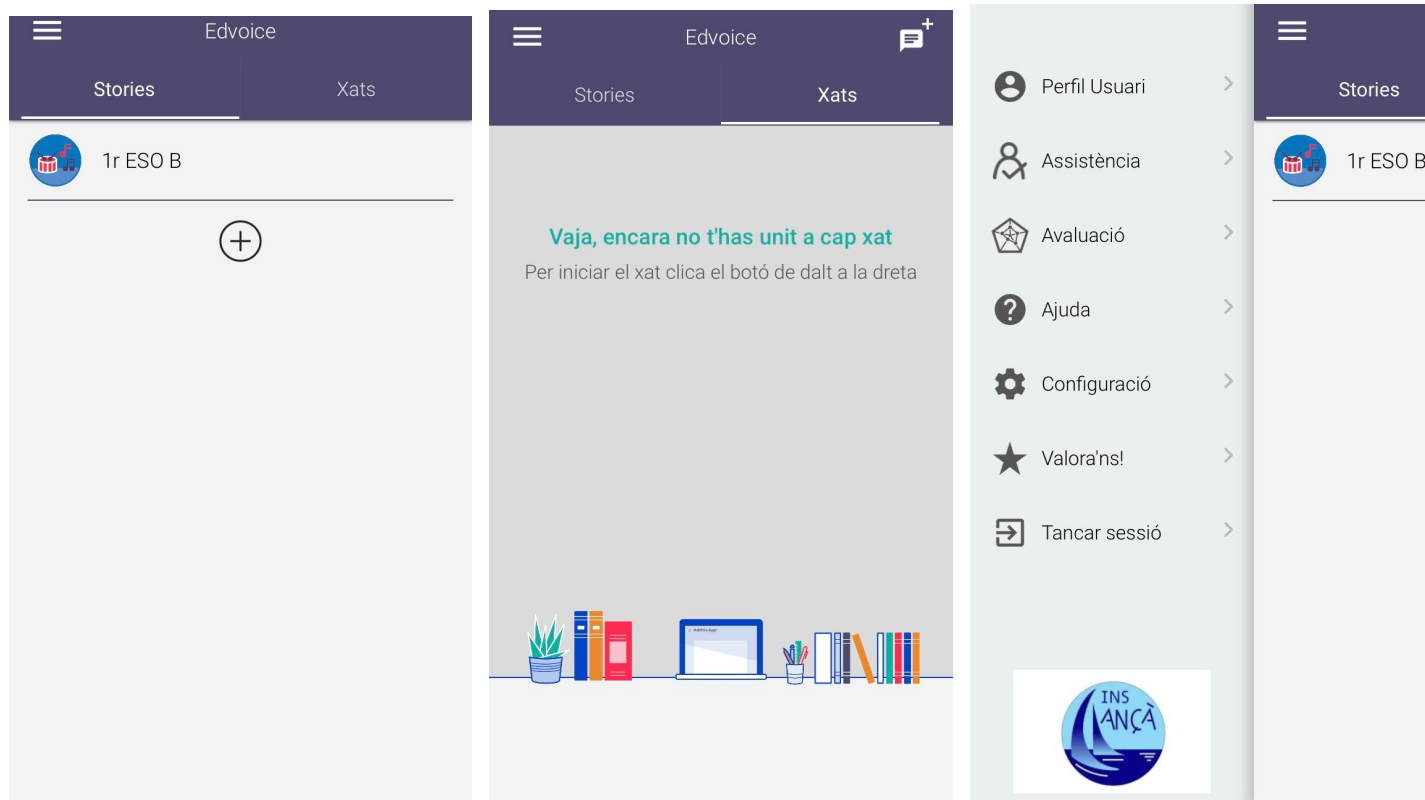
Edvoice

Stories

Xats

1r ESO B

Edvoice

Stories

Xats

Vaja, encara no t'has unit a cap xat

Per iniciar el xat clica el botó de dalt a la dreta

Perfil Usuari

Assistència

Avaluació

Ajuda

Configuració

Valora'ns!

Tancar sessió

INS ANÇÀ

Stories

1r ESO B